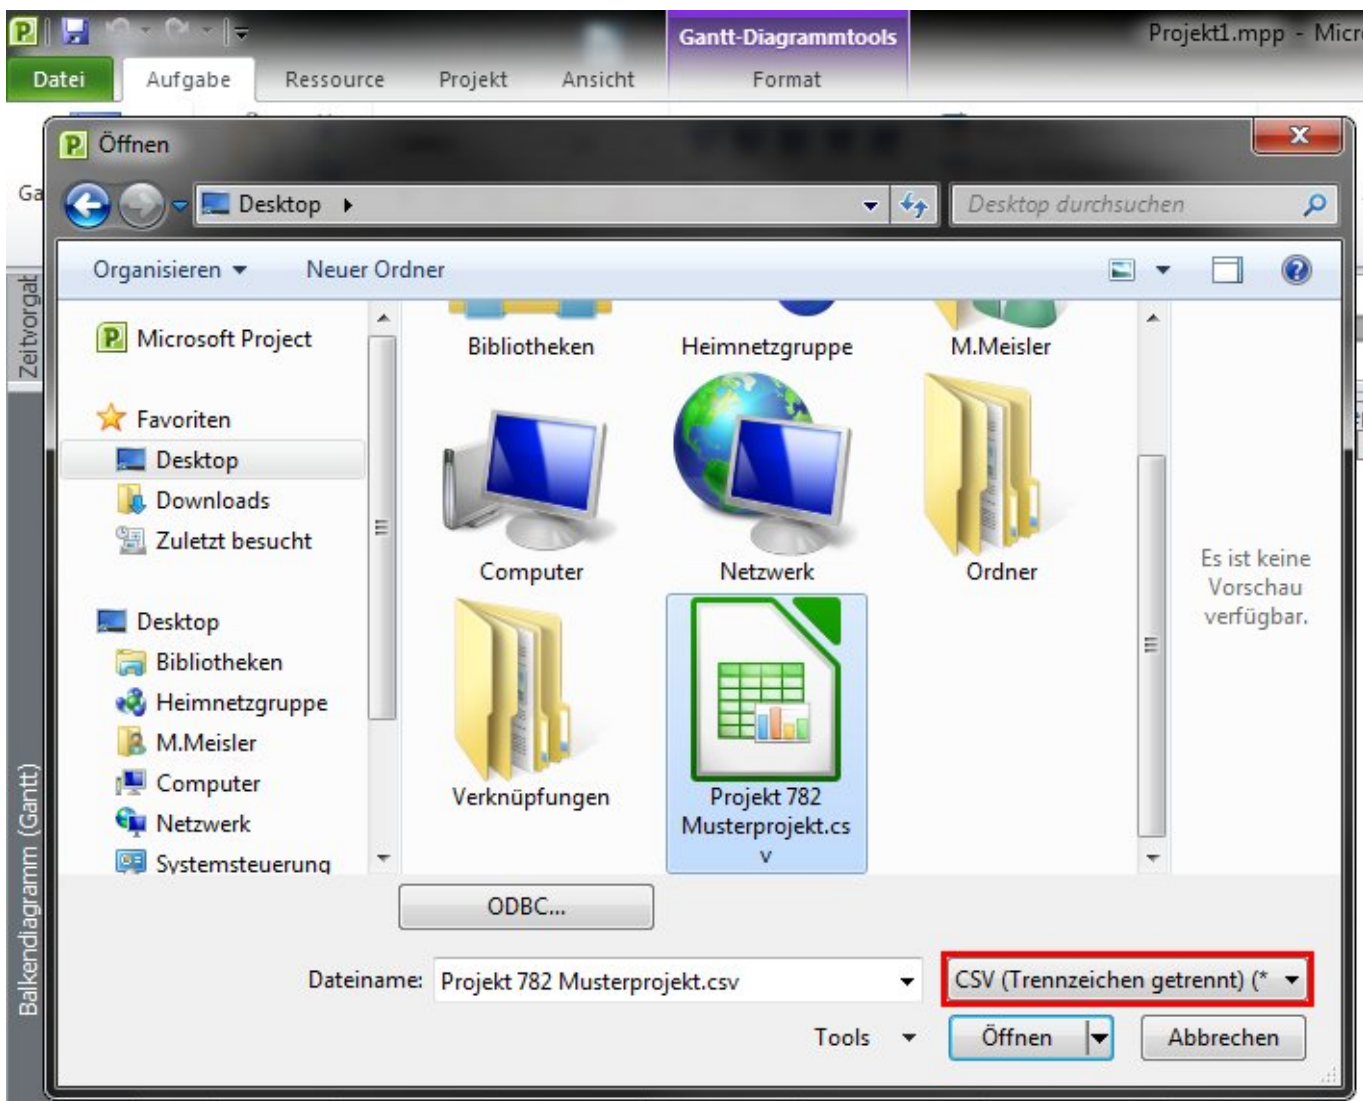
Gantt-Diagrammtools

Projekt1.mpp - Micr

Datei Aufgabe Ressource Projekt Ansicht Format

Öffnen

Ga

Desktop ▸

Desktop durchsuchen

Organisieren ▾ Neuer Ordner

Zeitvorgat

Microsoft Project

Favoriten

Desktop

Downloads

Zuletzt besucht

Desktop

Bibliotheken

Heimnetzgruppe

M.Meisler

Computer

Netzwerk

Systemsteuerung

Bibliotheken

Heimnetzgruppe

M.Meisler

Computer

Netzwerk

Ordner

Verknüpfungen

Projekt 782 Musterprojekt.csv

Es ist keine Vorschau verfügbar.

Balkendiagramm (Gantt)

ODBC...

Dateiname: Projekt 782 Musterprojekt.csv

CSV (Trennzeichen getrennt) (*

Tools

Öffnen

Abbrechen